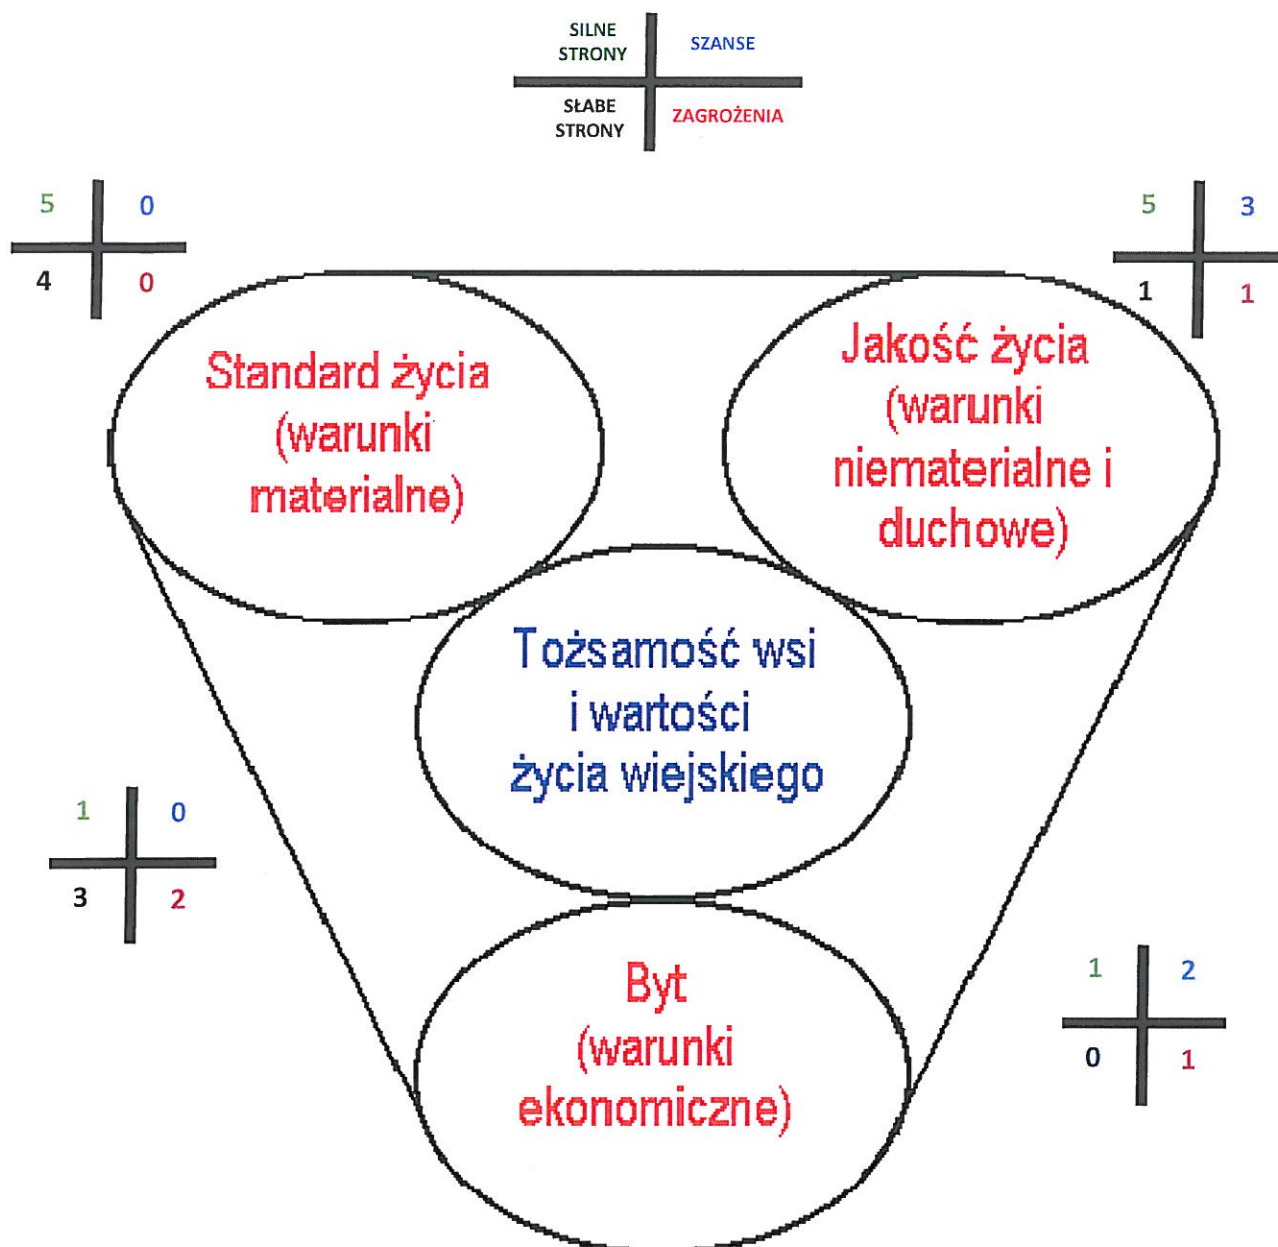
SILNE STRONY
SZANSE
SŁABE STRONY
ZAGROŻENIA

5
0
4
0

5
3
1
1

Standard życia (warunki materialne)

Jakość życia (warunki niematerialne i duchowe)

Tożsamość wsi i wartości życia wiejskiego

1
0
3
2

Byt (warunki ekonomiczne)

1
2
0
1